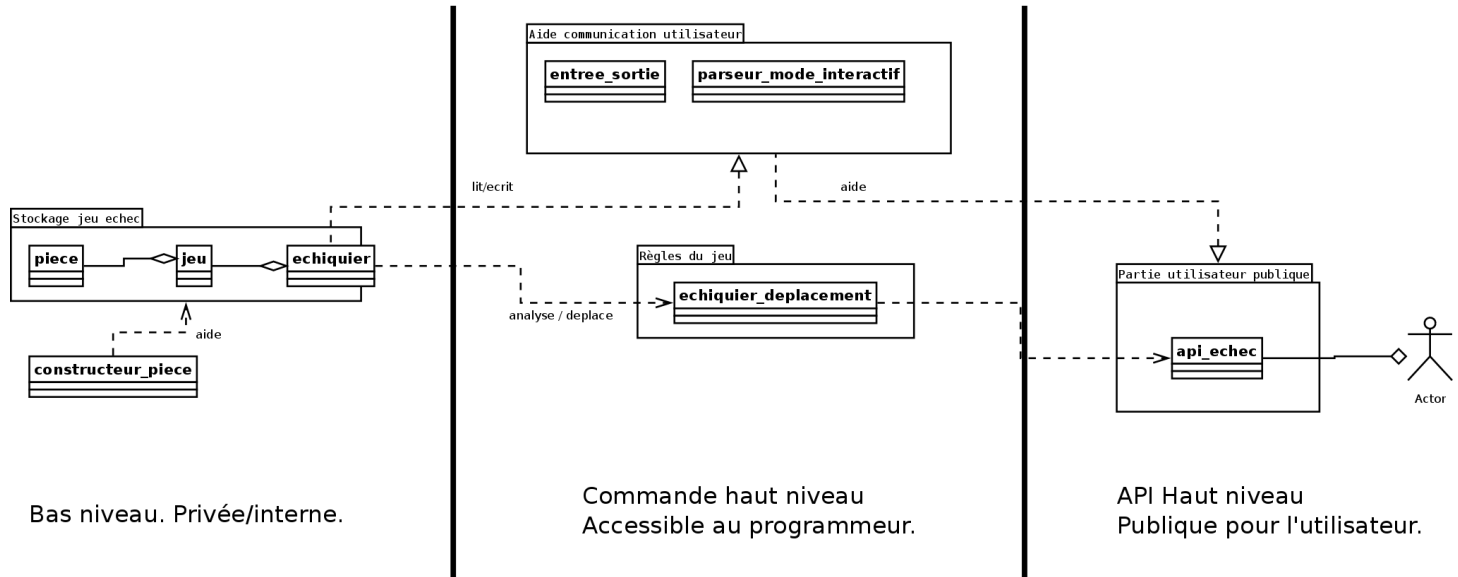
Aide communication utilisateur

entree_sortie

parseur_mode_interactif

lit/ecrit

aide

Stockage jeu echec

piece

jeu

echiquier

aide

constructeur_piece

Règles du jeu

echiquier_deplacement

analyse / deplace

Partie utilisateur publique

api_echec

Actor

Bas niveau. Privée/interne.

Commande haut niveau
Accessible au programmeur.

API Haut niveau
Publique pour l'utilisateur.